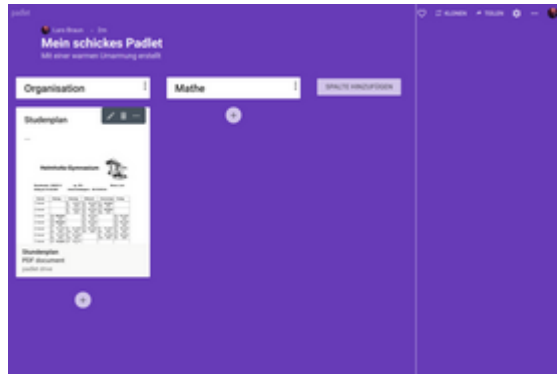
padlet

Lars Braun · 3m

Mein schickes Padlet

Mit einer warmen Umarmung erstellt

KLONEN TEILEN

Organisation

Mathe

SPALTE HINZUFÜGEN

Stundenplan

Heinrich-Gymnasium

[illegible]

Stundenplan

PDF document

padlet drive